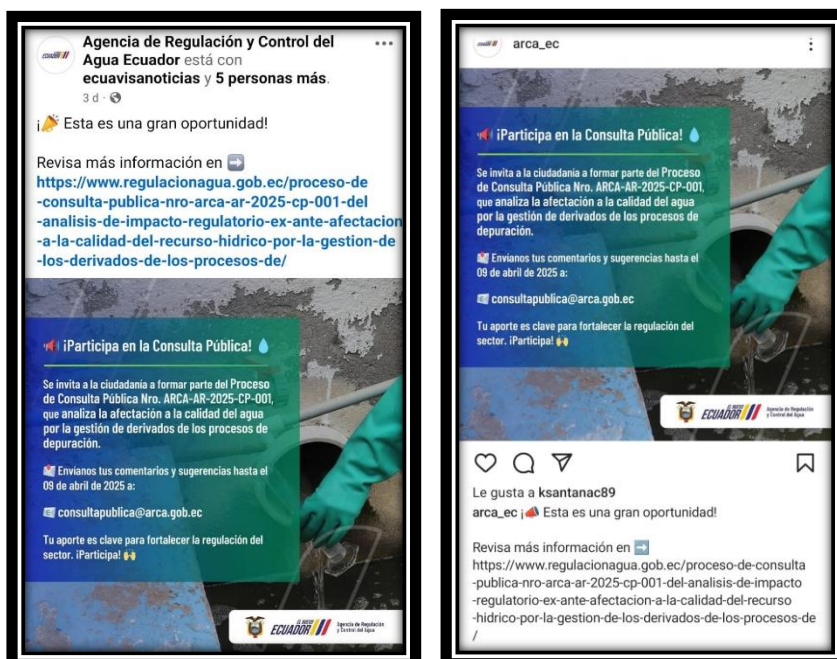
Agencia de Regulación y Control del Agua Ecuador está con ecuavisanoticias y 5 personas más.
3 d ·

¡🎉 Esta es una gran oportunidad!

Revisa más información en ➡️
https://www.regulacionagua.gob.ec/proceso-de-consulta-publica-nro-arca-ar-2025-cp-001-del-analisis-de-impacto-regulatorio-ex-ante-afectacion-a-la-calidad-del-recurso-hidrico-por-la-gestion-de-los-derivados-de-los-procesos-de/

📢 ¡Participa en la Consulta Pública! 💧

Se invita a la ciudadanía a formar parte del Proceso de Consulta Pública Nro. ARCA-AR-2025-CP-001, que analiza la afectación a la calidad del agua por la gestión de derivados de los procesos de depuración.

📧 Envíanos tus comentarios y sugerencias hasta el 09 de abril de 2025 a:

📧 consultapublica@arca.gob.ec

Tu aporte es clave para fortalecer la regulación del sector. ¡Participa! 🙌

EL NUEVO ECUADOR | Agencia de Regulación y Control del Agua

arca_ec

📢 ¡Participa en la Consulta Pública! 💧

Se invita a la ciudadanía a formar parte del Proceso de Consulta Pública Nro. ARCA-AR-2025-CP-001, que analiza la afectación a la calidad del agua por la gestión de derivados de los procesos de depuración.

📧 Envíanos tus comentarios y sugerencias hasta el 09 de abril de 2025 a:

📧 consultapublica@arca.gob.ec

Tu aporte es clave para fortalecer la regulación del sector. ¡Participa! 🙌

EL NUEVO ECUADOR | Agencia de Regulación y Control del Agua

Le gusta a ksantanac89
arca_ec ¡📣 Esta es una gran oportunidad!

Revisa más información en ➡️
https://www.regulacionagua.gob.ec/proceso-de-consulta-publica-nro-arca-ar-2025-cp-001-del-analisis-de-impacto-regulatorio-ex-ante-afectacion-a-la-calidad-del-recurso-hidrico-por-la-gestion-de-los-derivados-de-los-procesos-de/